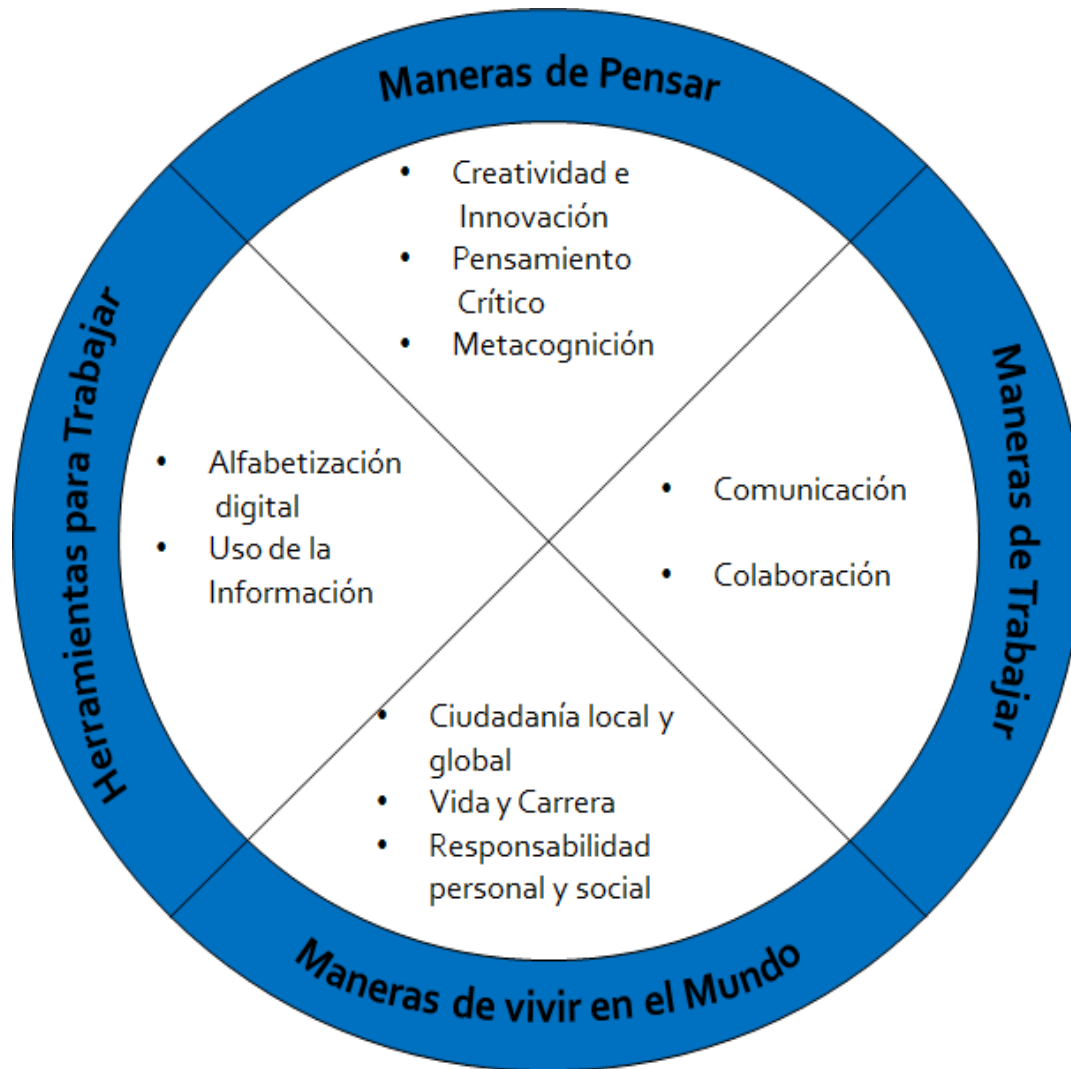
Maneras de Pensar

- Creatividad e Innovación
- Pensamiento Crítico
- Metacognición

Herramientas para Trabajar

- Alfabetización digital
- Uso de la Información

Maneras de Trabajar

- Comunicación
- Colaboración

Maneras de vivir en el Mundo

- Ciudadanía local y global
- Vida y Carrera
- Responsabilidad personal y social